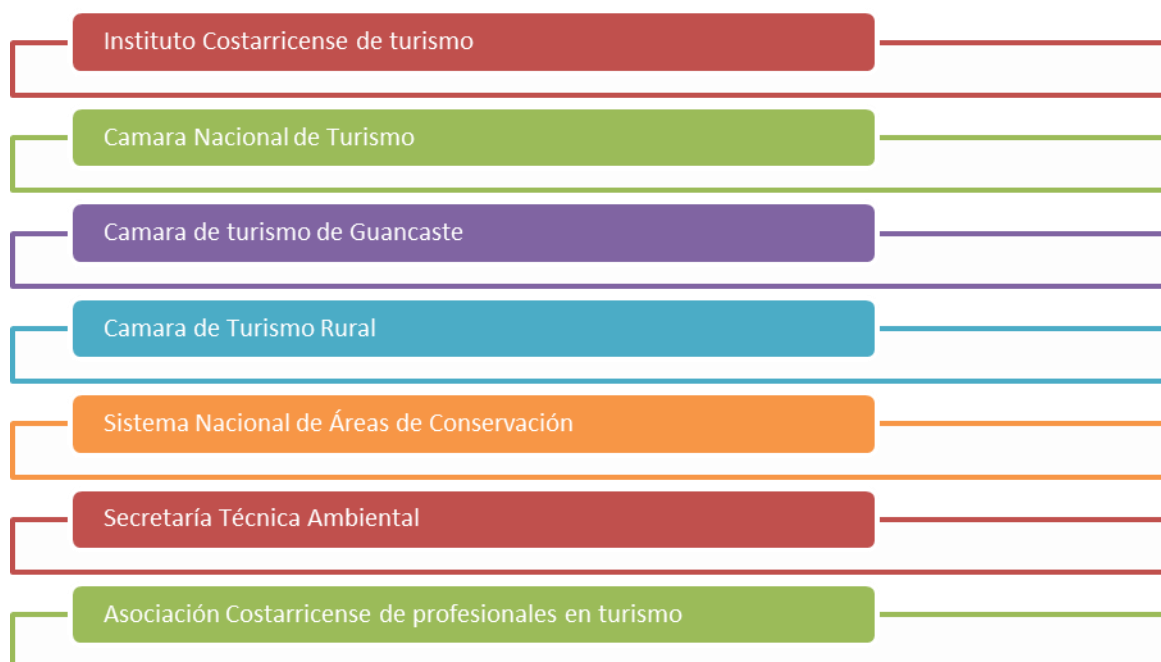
Instituto Costarricense de turismo

Camara Nacional de Turismo

Camara de turismo de Guancaste

Camara de Turismo Rural

Sistema Nacional de Áreas de Conservación

Secretaría Técnica Ambiental

Asociación Costarricense de profesionales en turismo